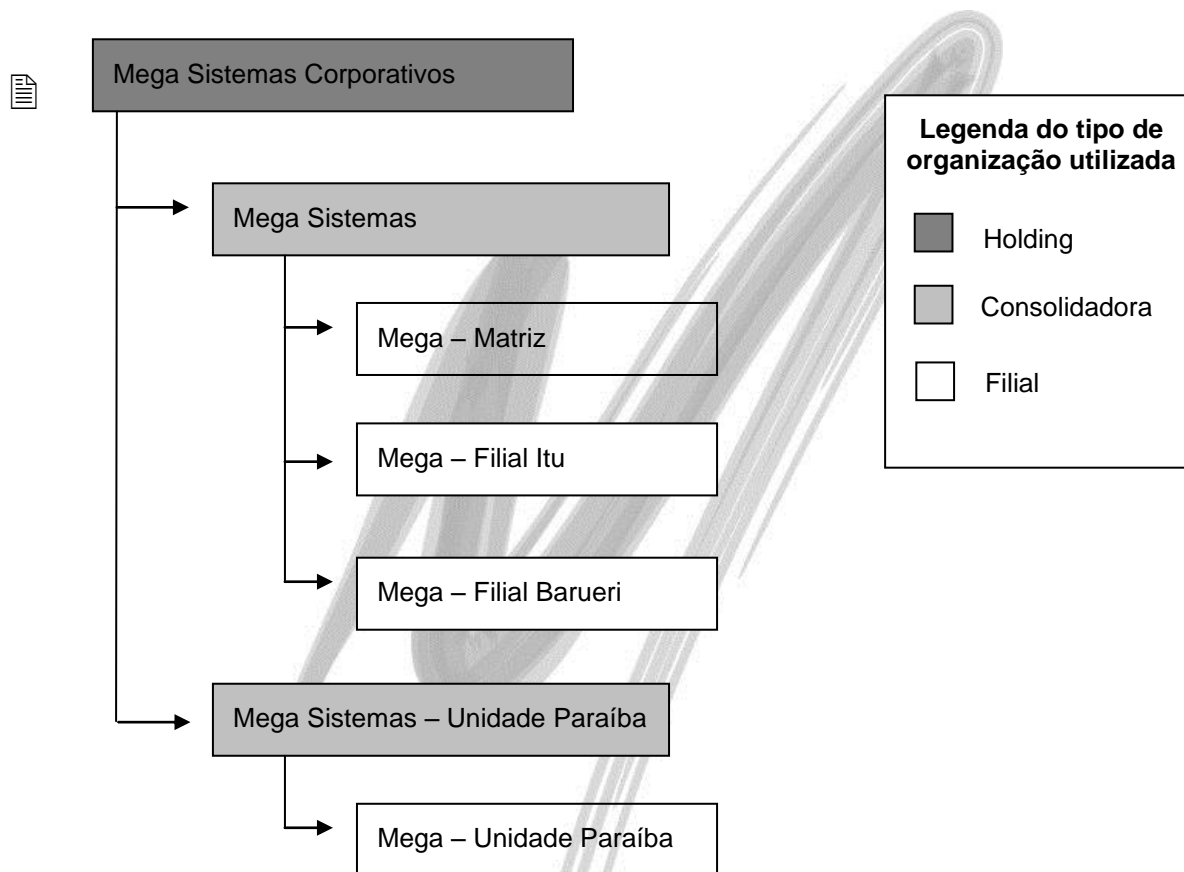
Mega Sistemas Corporativos

Mega Sistemas

Mega – Matriz

Mega – Filial Itu

Mega – Filial Barueri

Mega Sistemas – Unidade Paraíba

Mega – Unidade Paraíba

**Legenda do tipo de organização utilizada**

Holding

Consolidadora

Filial